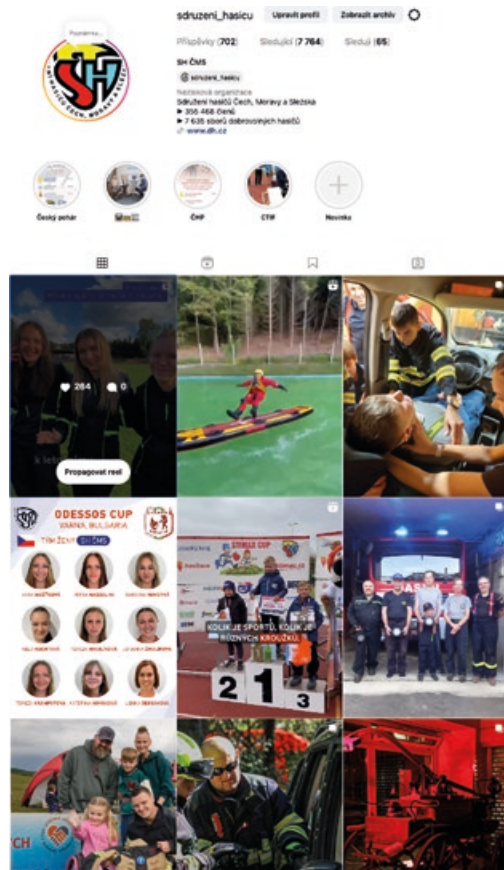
Poznámka...

SH

sdruzeni_hasicu Upravit profil Zobrazit archiv

Příspěvky (702) Sledující (7 764) Sledují (65)

SH ČMS

sdruzeni_hasicu

Neziskové organizace
Sdružení hasičů Čech, Moravy a Slezska
▶ 356 468 členů
▶ 7 635 sborů dobrovolných hasičů
www.dh.cz

Český pohár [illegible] ČHP CTIF Novinka

284 0

Propagovat reel

ODESSOS CUP
VARNA, BULGARIA
TÝM ŽENY SH ČMS

KOLIK JE SPORTŮ, KOLIK JE RŮZNÝCH KROUŽKŮ

2 1 3